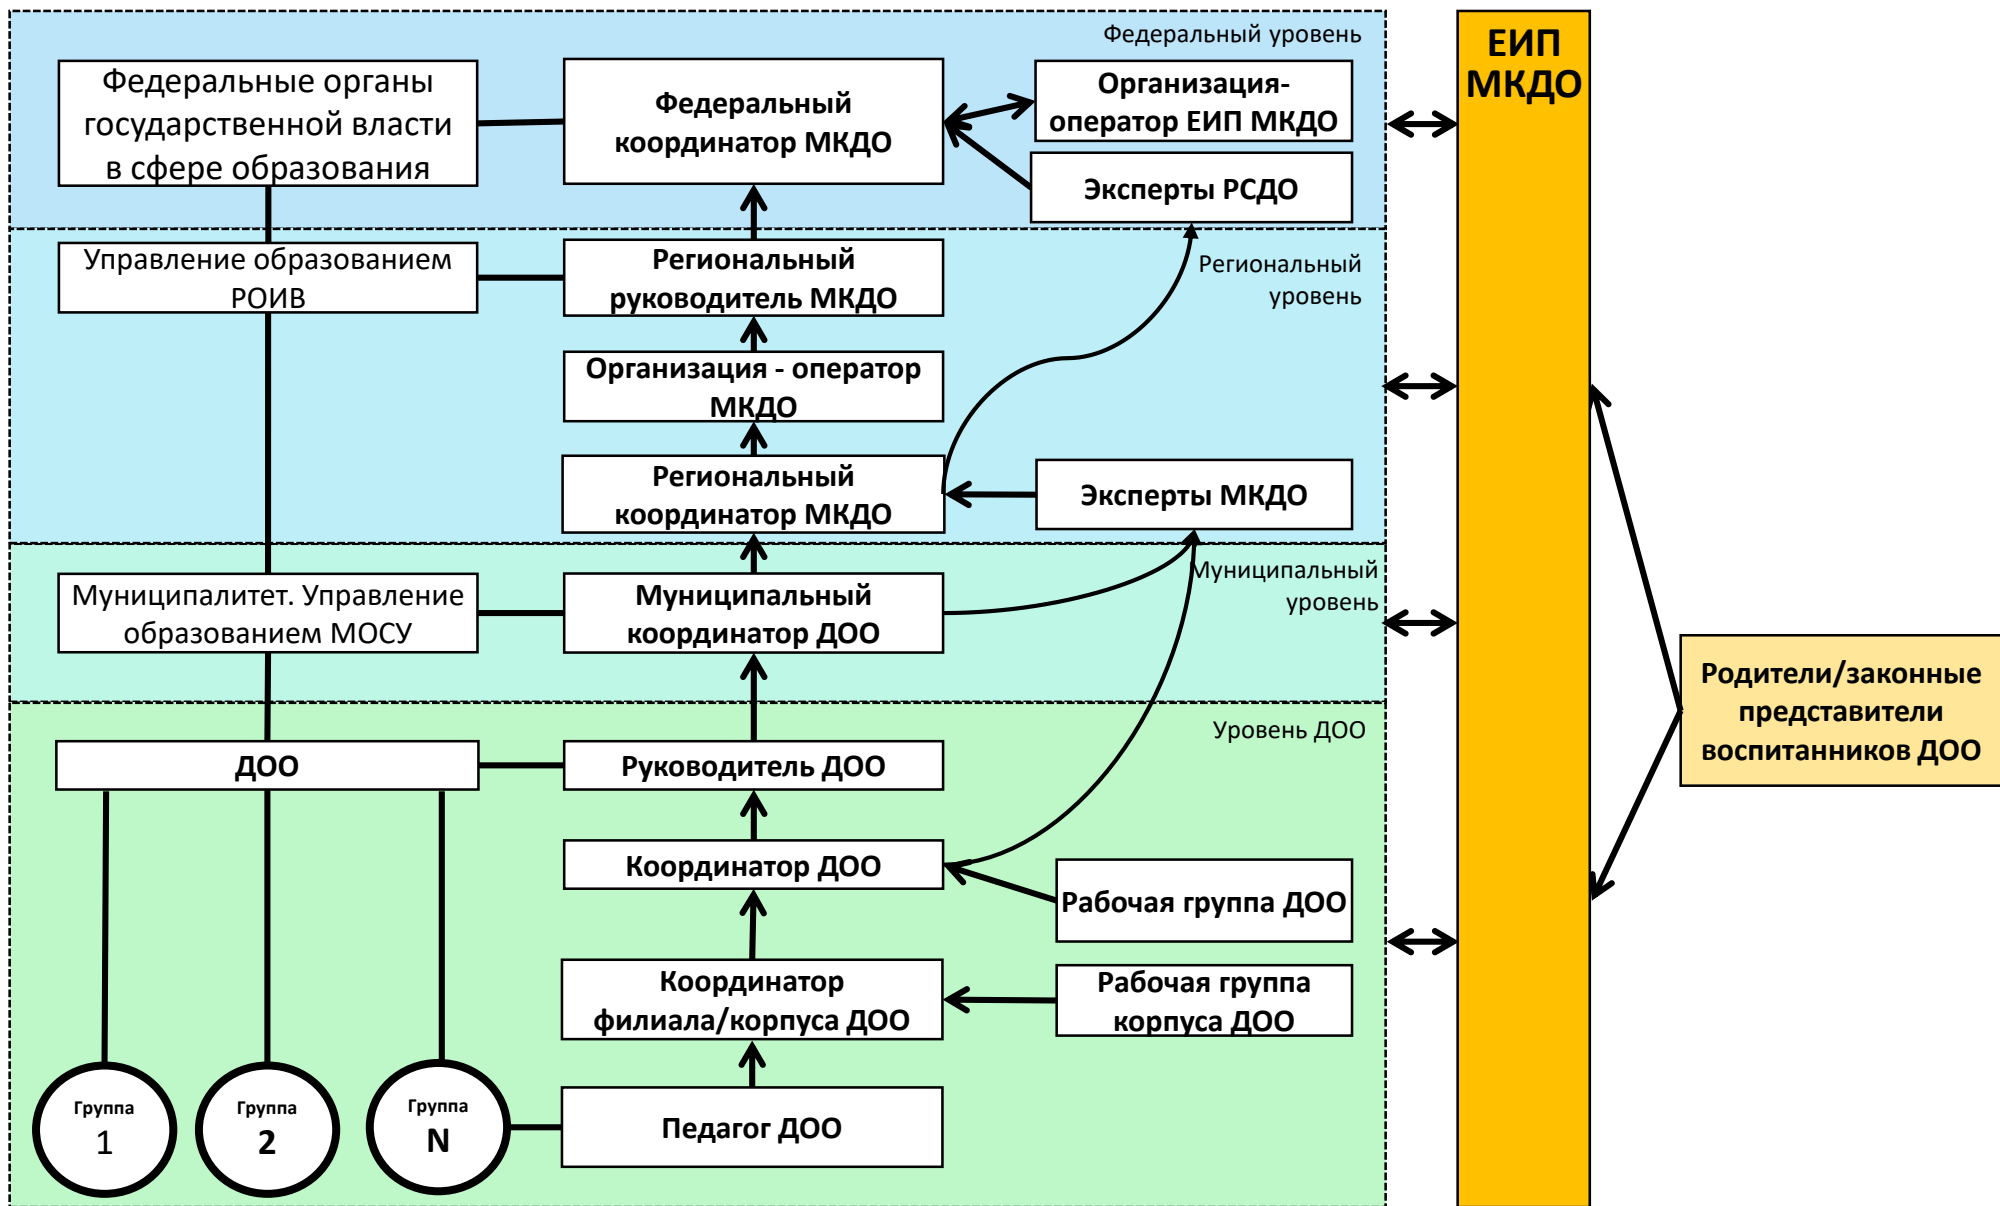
Федеральный уровень

Федеральные органы государственной власти в сфере образования

Федеральный координатор МКДО

Организация-оператор ЕИП МКДО

Эксперты РСДО

ЕИП МКДО

Управление образованием РОИВ

Региональный руководитель МКДО

Региональный уровень

Организация - оператор МКДО

Региональный координатор МКДО

Эксперты МКДО

Муниципалитет. Управление образованием МОСУ

Муниципальный координатор ДОО

Муниципальный уровень

Уровень ДОО

ДОО

Руководитель ДОО

Родители/законные представители воспитанников ДОО

Координатор ДОО

Рабочая группа ДОО

Координатор филиала/корпуса ДОО

Рабочая группа корпуса ДОО

Группа 1

Группа 2

Группа N

Педагог ДОО